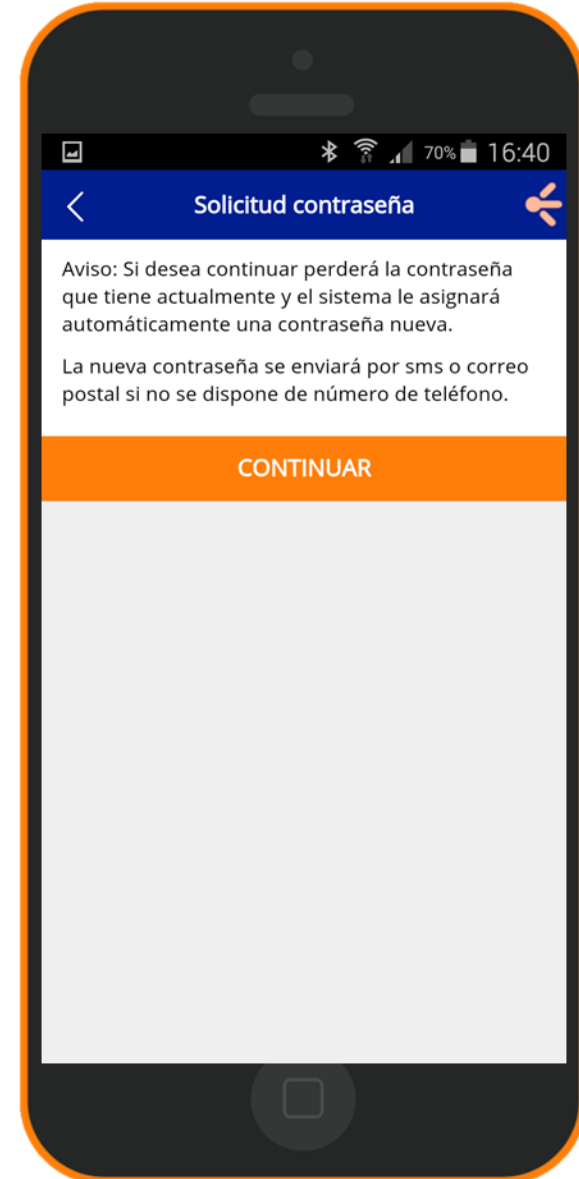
70% 16:40

Solicitud contraseña

Aviso: Si desea continuar perderá la contraseña que tiene actualmente y el sistema le asignará automáticamente una contraseña nueva.

La nueva contraseña se enviará por sms o correo postal si no se dispone de número de teléfono.

CONTINUAR